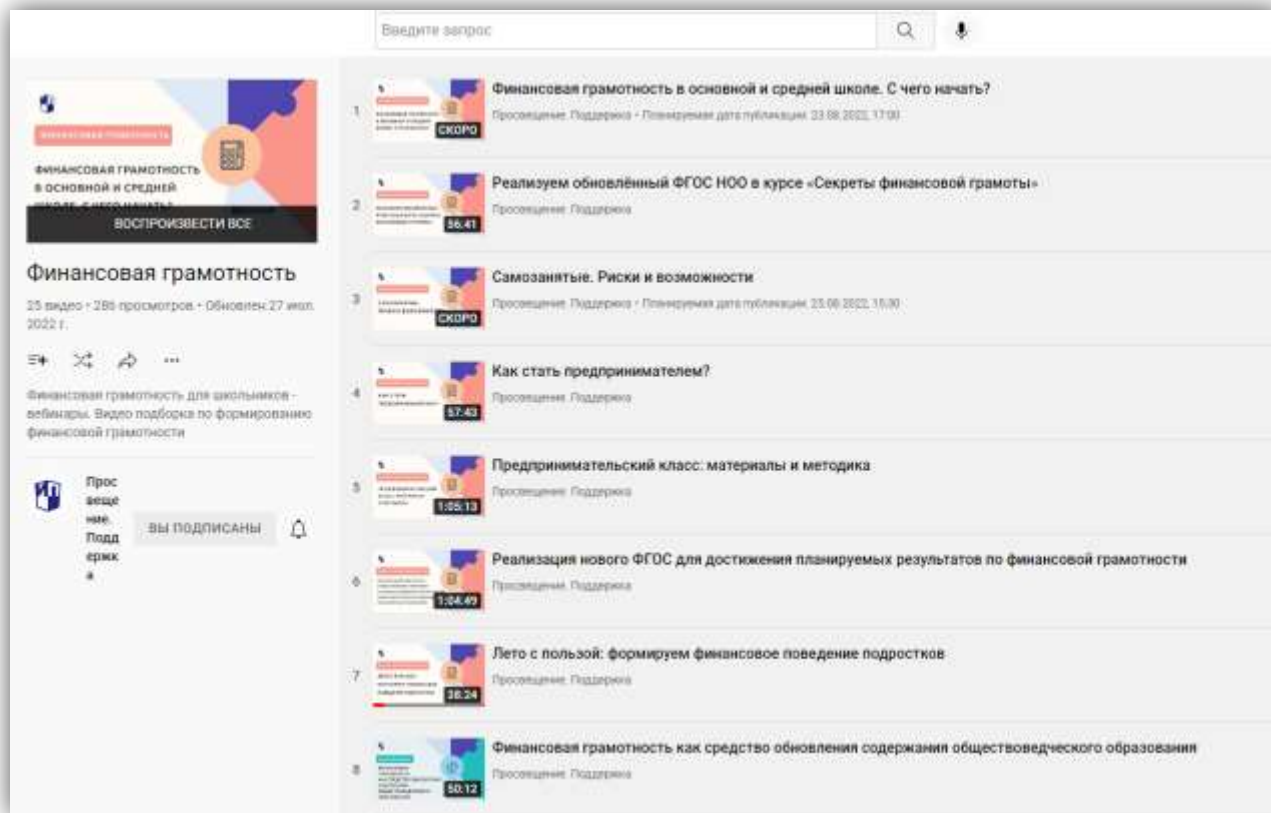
Введите запрос

ФИНАНСОВАЯ ГРАМОТНОСТЬ

ФИНАНСОВАЯ ГРАМОТНОСТЬ В ОСНОВНОЙ И СРЕДНЕЙ ШКОЛЕ. С ЧЕГО НАЧАТЬ?

ВОСПРОИЗВЕСТИ ВСЕ

Финансовая грамотность

25 видео • 286 просмотров • Обновлен 27 июл. 2022 г.

Финансовая грамотность для школьников - вебинары. Видео подборка по формированию финансовой грамотности

Просвещение. Поддержка

ВЫ ПОДПИСАНЫ

1 СКОРО Финансовая грамотность в основной и средней школе. С чего начать?
Просвещение. Поддержка • Планируемая дата публикации: 23.08.2022, 17:00

2 56:41 Реализуем обновлённый ФГОС НОО в курсе «Секреты финансовой грамоты»
Просвещение. Поддержка

3 СКОРО Самозанятые. Риски и возможности
Просвещение. Поддержка • Планируемая дата публикации: 23.08.2022, 15:30

4 57:43 Как стать предпринимателем?
Просвещение. Поддержка

5 1:05:13 Предпринимательский класс: материалы и методика
Просвещение. Поддержка

6 1:04:49 Реализация нового ФГОС для достижения планируемых результатов по финансовой грамотности
Просвещение. Поддержка

7 38:24 Лето с пользой: формируем финансовое поведение подростков
Просвещение. Поддержка

8 50:12 Финансовая грамотность как средство обновления содержания обществоведческого образования
Просвещение. Поддержка